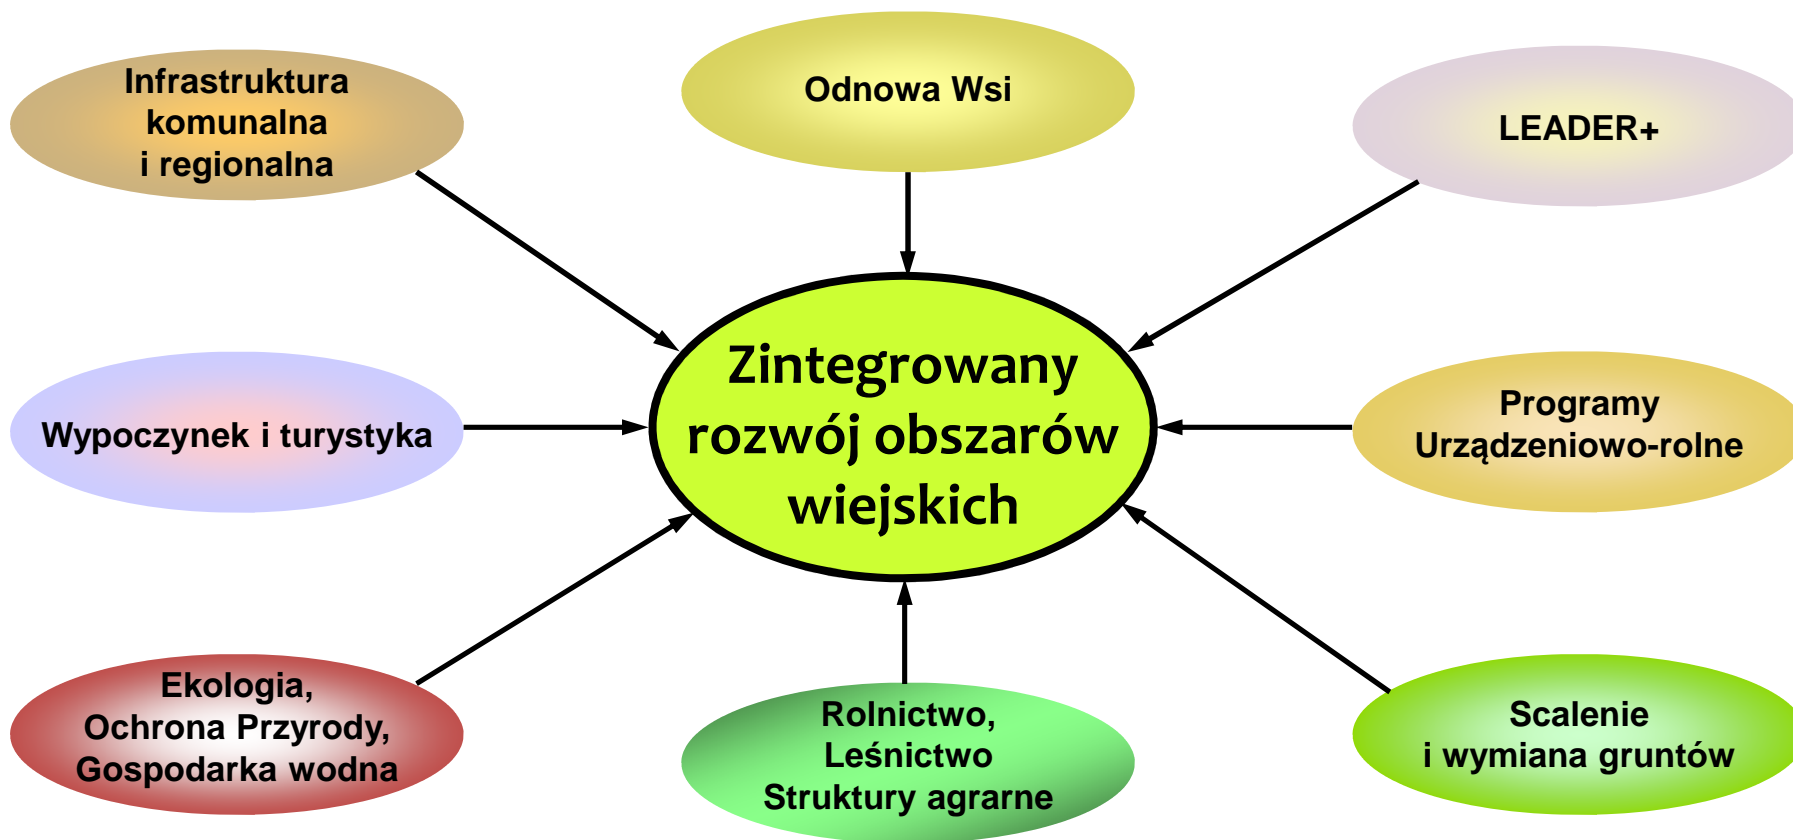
Infrastruktura komunalna i regionalna

Odnowa Wsi

LEADER+

Wypoczynek i turystyka

Zintegrowany rozwój obszarów wiejskich

Programy Urządzeniowo-rolne

Ekologia, Ochrona Przyrody, Gospodarka wodna

Rolnictwo, Leśnictwo Struktury agrarne

Scalenie i wymiana gruntów